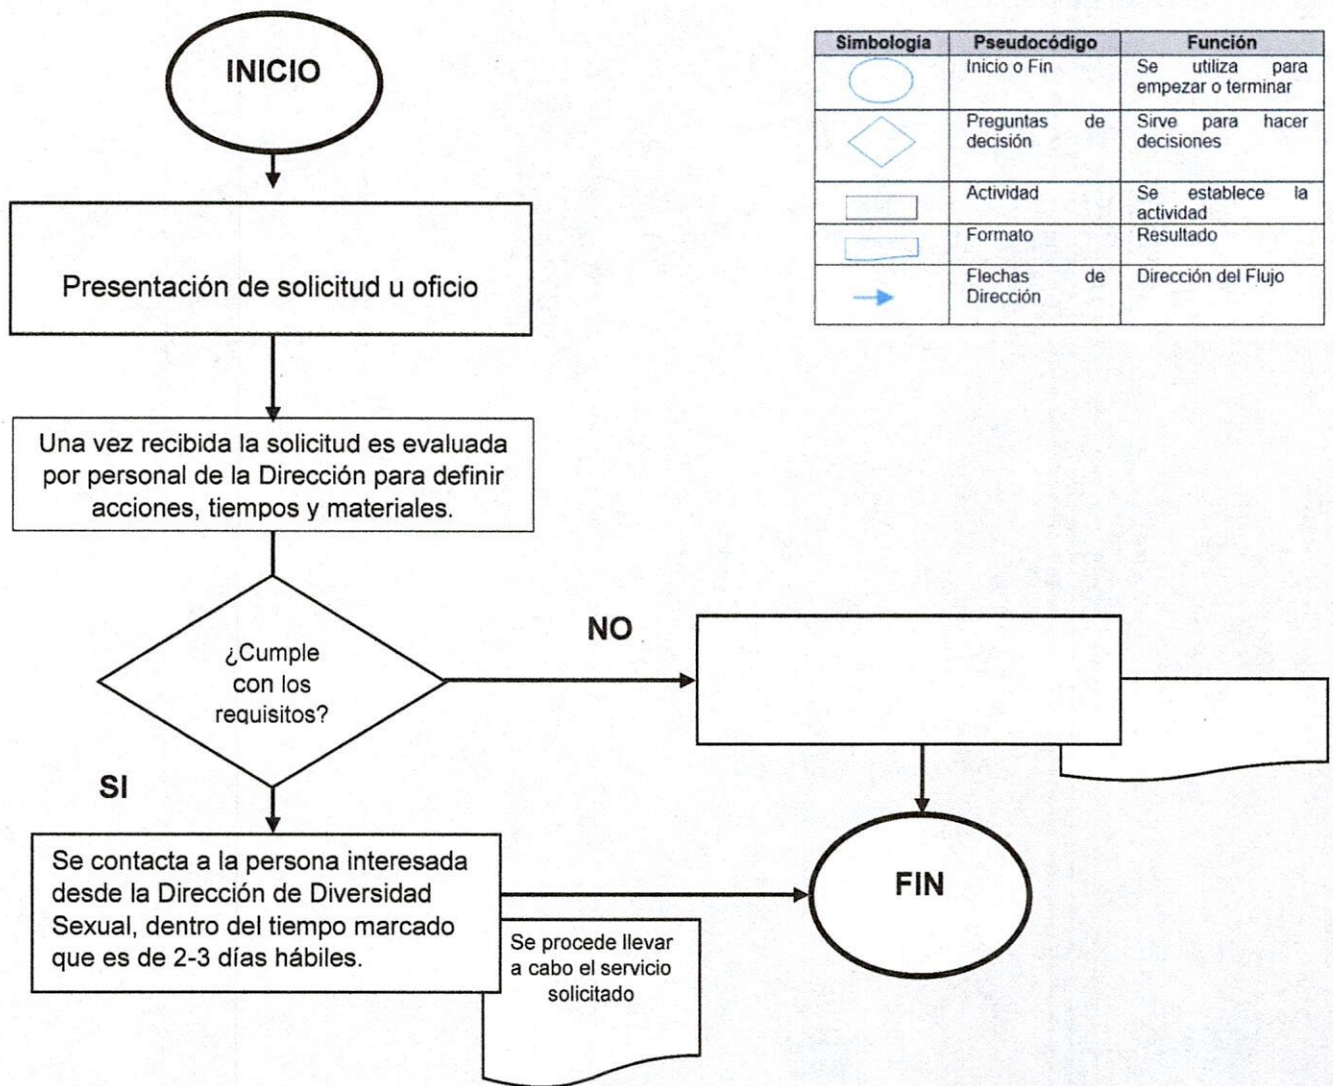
INICIO

Presentación de solicitud u oficio

Una vez recibida la solicitud es evaluada por personal de la Dirección para definir acciones, tiempos y materiales.

¿Cumple con los requisitos?

NO

SI

Se contacta a la persona interesada desde la Dirección de Diversidad Sexual, dentro del tiempo marcado que es de 2-3 días hábiles.

Se procede llevar a cabo el servicio solicitado

FIN

| Simbología | Pseudocódigo | Función |
|---|---|---|
| | Inicio o Fin | Se utiliza para empezar o terminar |
| | Preguntas de decisión | Sirve para hacer decisiones |
| | Actividad | Se establece la actividad |
| | Formato | Resultado |
| | Flechas de Dirección | Dirección del Flujo |